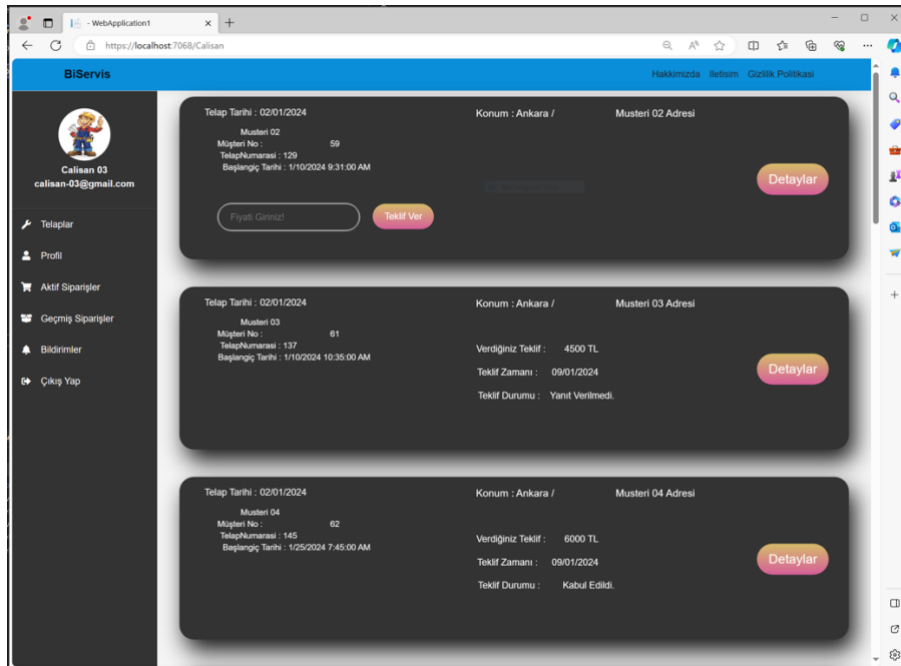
- WebApplication1

https://localhost:7068/Calisan

BiServis

Hakkimizda Iletisim Gizlilik Politikasi

Calisan 03
calisan-03@gmail.com

Telaplar

Profil

Aktif Siparişler

Geçmiş Siparişler

Bildirimler

Çıkış Yap

Telap Tarihi : 02/01/2024

Konum : Ankara /

Musteri 02 Adresi

Musteri 02
Müşteri No : 59
TelapNumarasi : 129
Başlangiç Tarihi : 1/10/2024 9:31:00 AM

Detaylar

Fiyati Giriniz!

Teklif Ver

Telap Tarihi : 02/01/2024

Konum : Ankara /

Musteri 03 Adresi

Musteri 03
Müşteri No : 61
TelapNumarasi : 137
Başlangiç Tarihi : 1/10/2024 10:35:00 AM

Verdiğiniz Teklif : 4500 TL

Teklif Zamanı : 09/01/2024

Teklif Durumu : Yanıt Verilmedi.

Detaylar

Telap Tarihi : 02/01/2024

Konum : Ankara /

Musteri 04 Adresi

Musteri 04
Müşteri No : 62
TelapNumarasi : 145
Başlangiç Tarihi : 1/25/2024 7:45:00 AM

Verdiğiniz Teklif : 6000 TL

Teklif Zamanı : 09/01/2024

Teklif Durumu : Kabul Edildi.

Detaylar